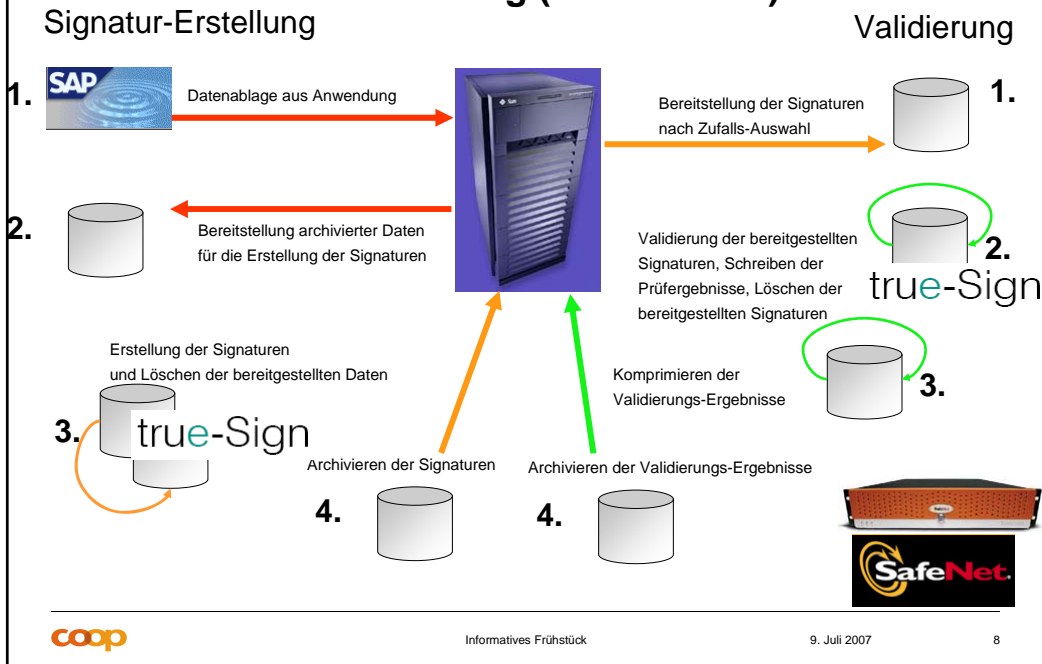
Signatur-Erstellung

Validierung

1.

SAP

Datenablage aus Anwendung

Bereitstellung der Signaturen nach Zufalls-Auswahl

1.

2.

Bereitstellung archivierter Daten für die Erstellung der Signaturen

Validierung der bereitgestellten Signaturen, Schreiben der Prüfergebnisse, Löschen der bereitgestellten Signaturen

2.

true-Sign

Erstellung der Signaturen und Löschen der bereitgestellten Daten

Komprimieren der Validierungs-Ergebnisse

3.

3.

true-Sign

Archivieren der Signaturen

Archivieren der Validierungs-Ergebnisse

4.

4.

SafeNet

coop

Informatives Frühstück

9. Juli 2007

8